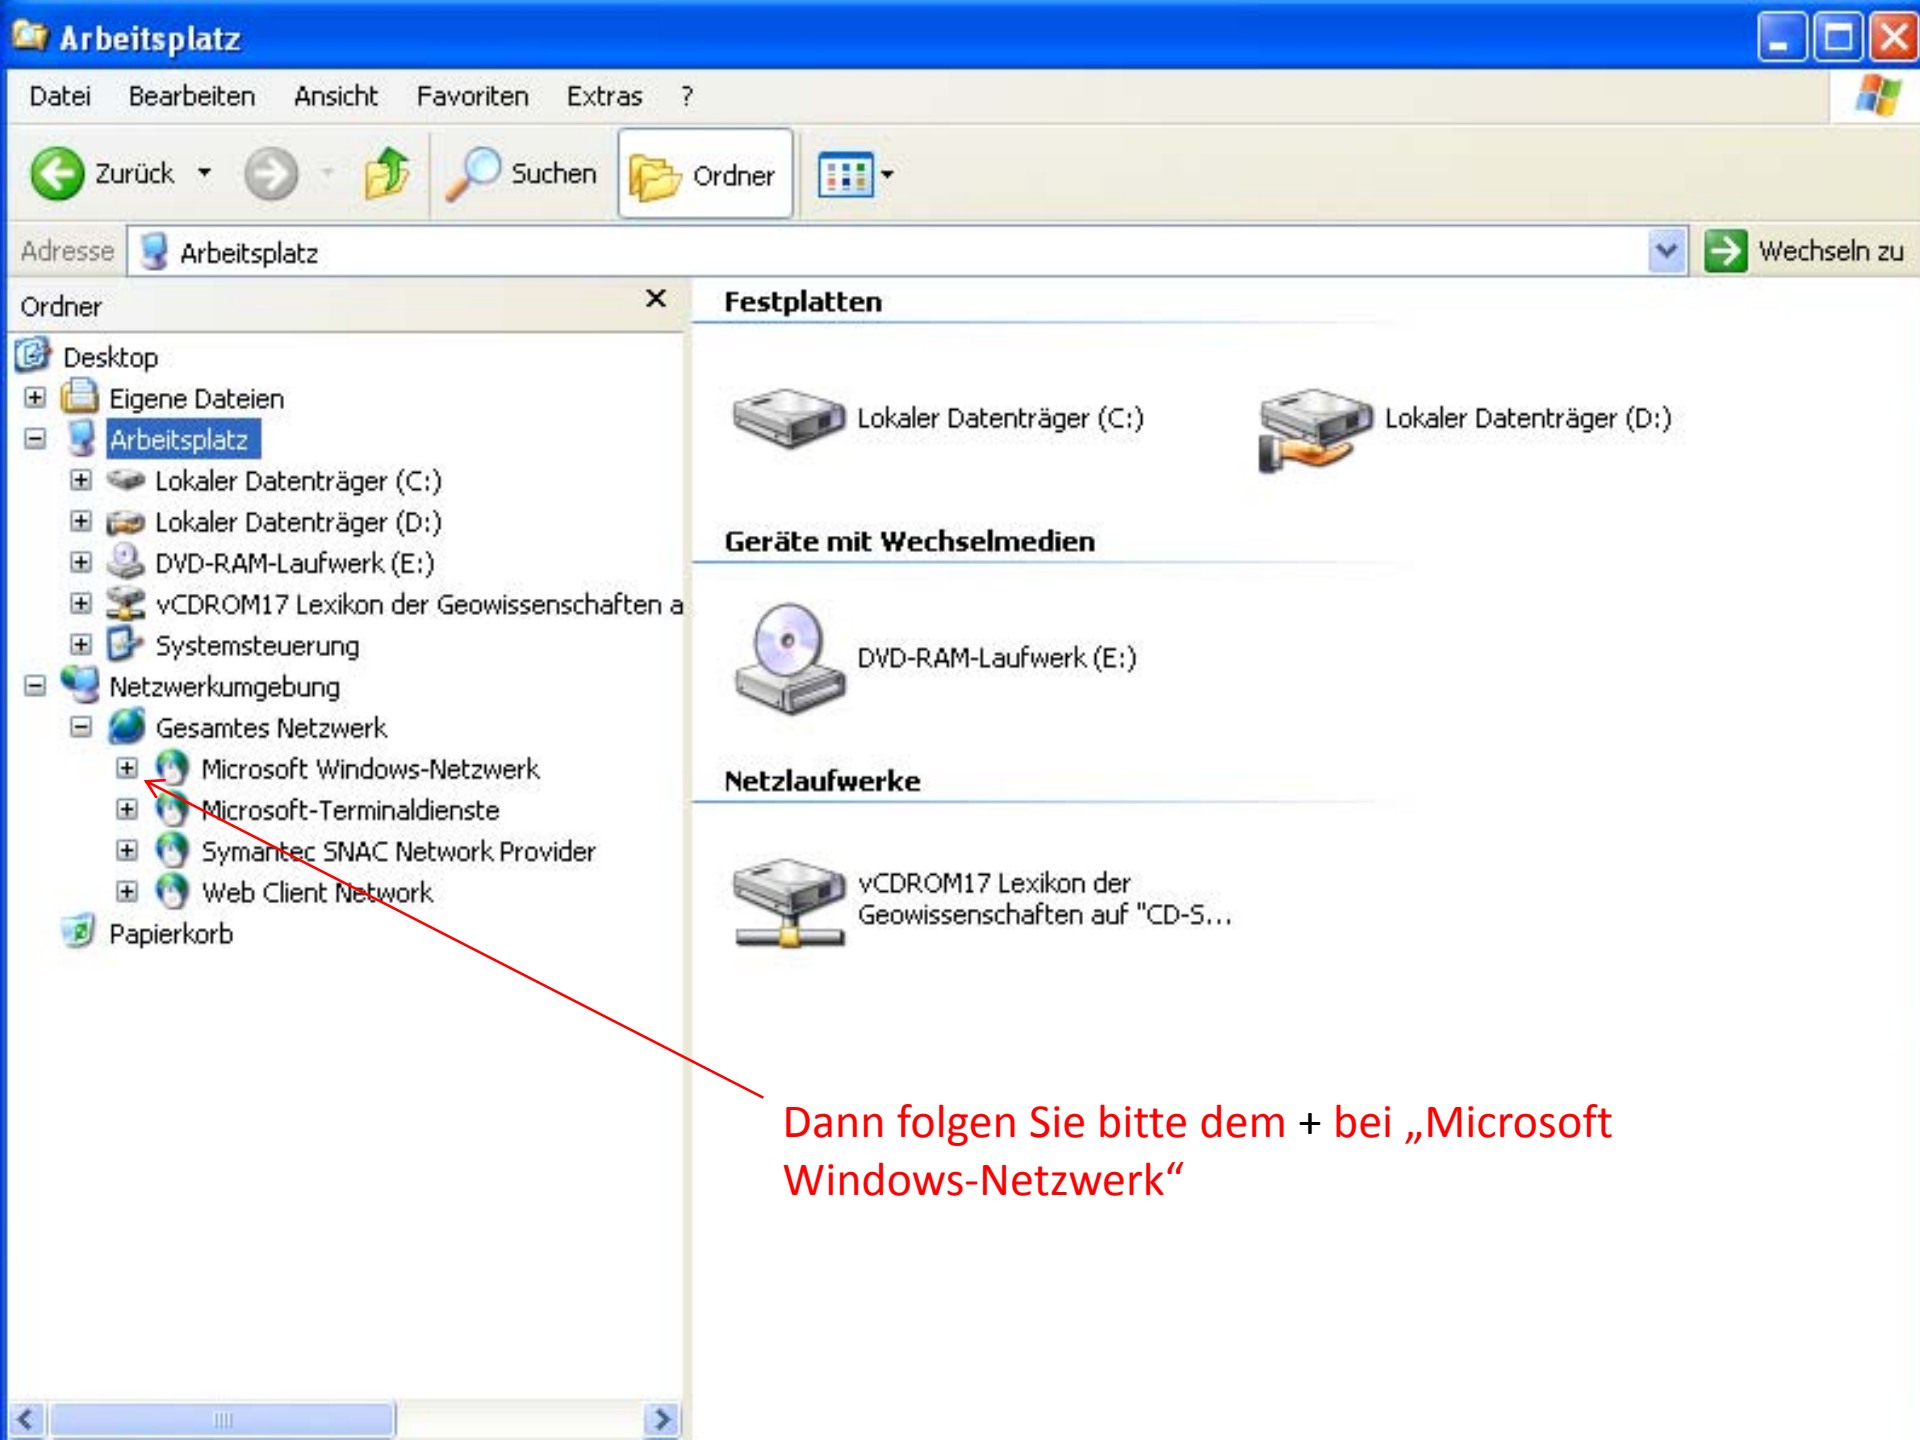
Arbeitsplatz

Datei Bearbeiten Ansicht Favoriten Extras ?

Zurück Suchen Ordner

Adresse Arbeitsplatz Wechseln zu

Ordner ×

Desktop
Eigene Dateien
Arbeitsplatz
Lokaler Datenträger (C:)
Lokaler Datenträger (D:)
DVD-RAM-Laufwerk (E:)
vCDROM17 Lexikon der Geowissenschaften a
Systemsteuerung
Netzwerkumgebung
Gesamtes Netzwerk
Microsoft Windows-Netzwerk
Microsoft-Terminaldienste
Symantec SNAC Network Provider
Web Client Network
Papierkorb

Festplatten

Lokaler Datenträger (C:)
Lokaler Datenträger (D:)

Geräte mit Wechselmedien

DVD-RAM-Laufwerk (E:)

Netzlaufwerke

vCDROM17 Lexikon der Geowissenschaften auf "CD-S...

Dann folgen Sie bitte dem + bei „Microsoft Windows-Netzwerk“